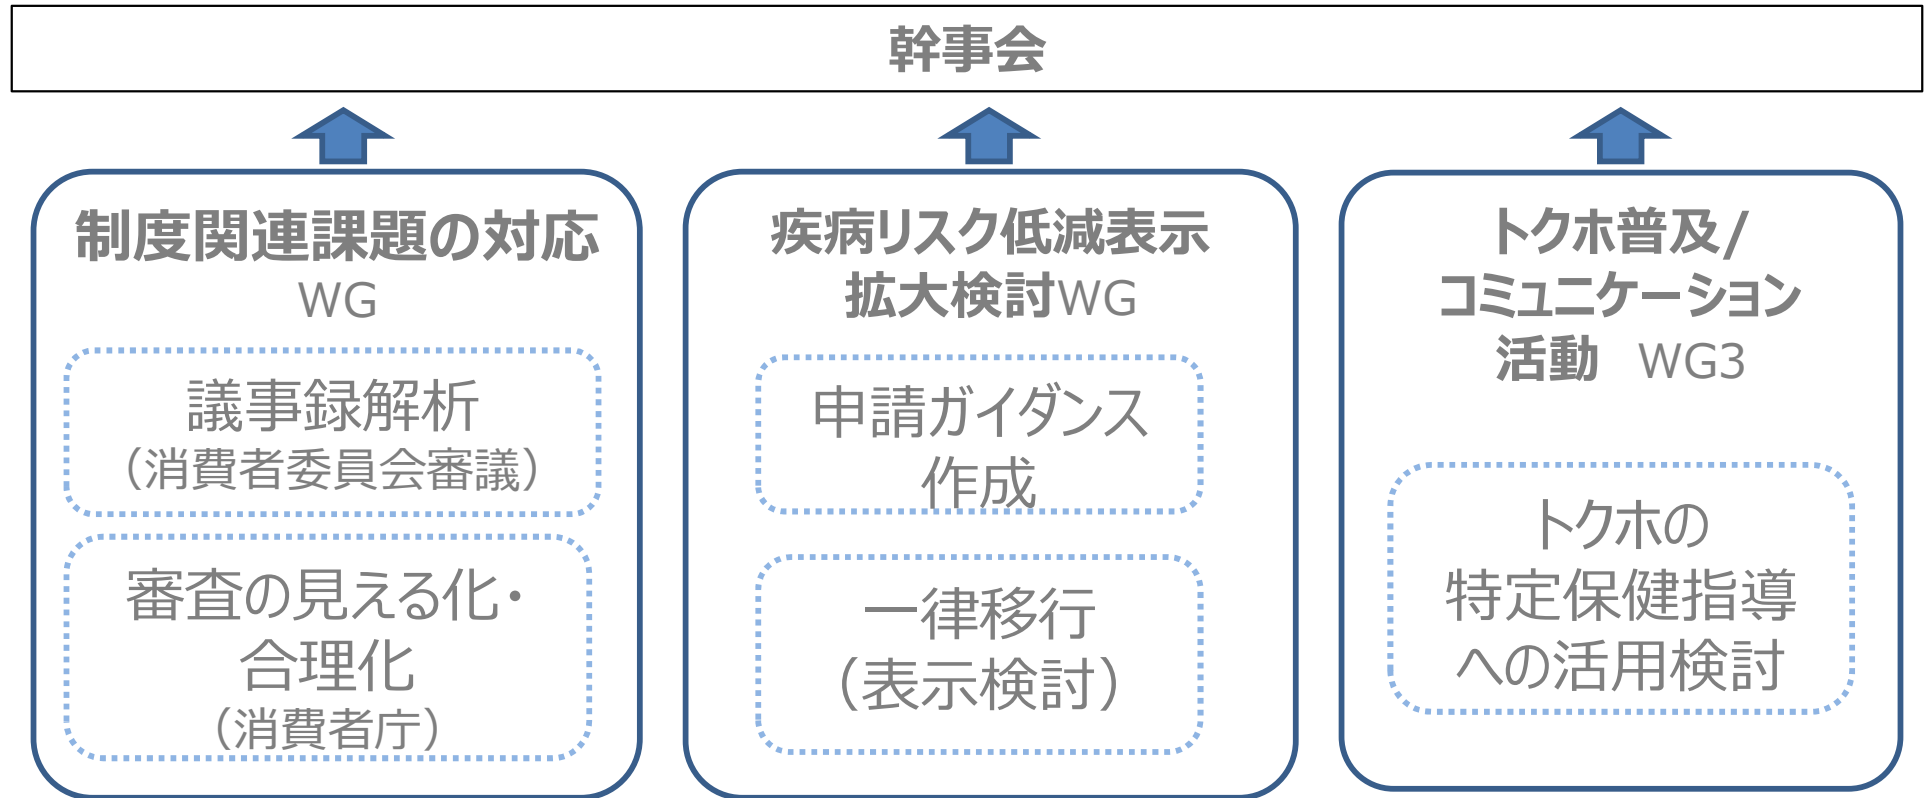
幹事会

制度関連課題の対応
WG

議事録解析
（消費者委員会審議）

審査の見える化・
合理化
（消費者庁）

疾病リスク低減表示
拡大検討WG

申請ガイダンス
作成

一律移行
（表示検討）

トクホ普及/
コミュニケーション
活動　WG3

トクホの
特定保健指導
への活用検討